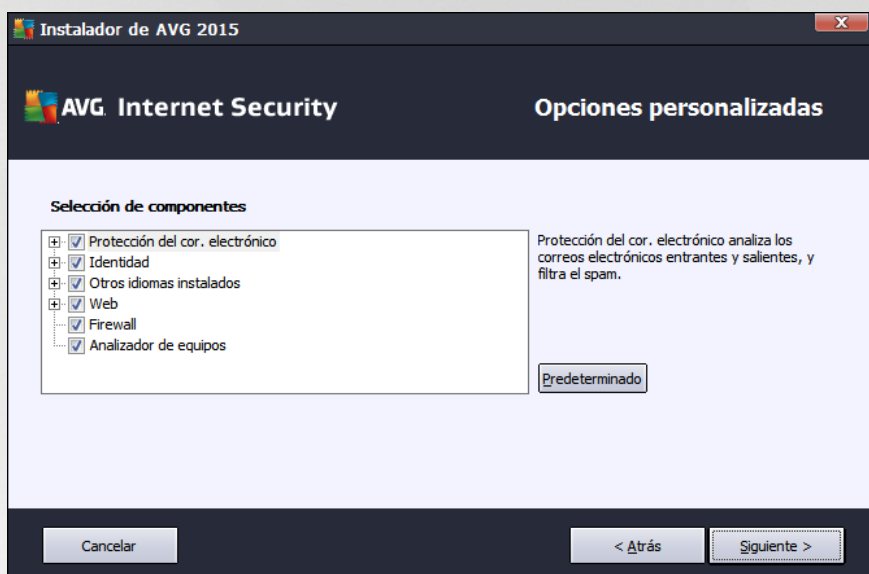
Instalador de AVG 2015

AVG. Internet Security

Opciones personalizadas

Selección de componentes

Protección del cor. electrónico
Identidad
Otros idiomas instalados
Web
Firewall
Analizador de equipos

Protección del cor. electrónico analiza los correos electrónicos entrantes y salientes, y filtra el spam.

Predeterminado

Cancelar

< Atrás

Siguiente >